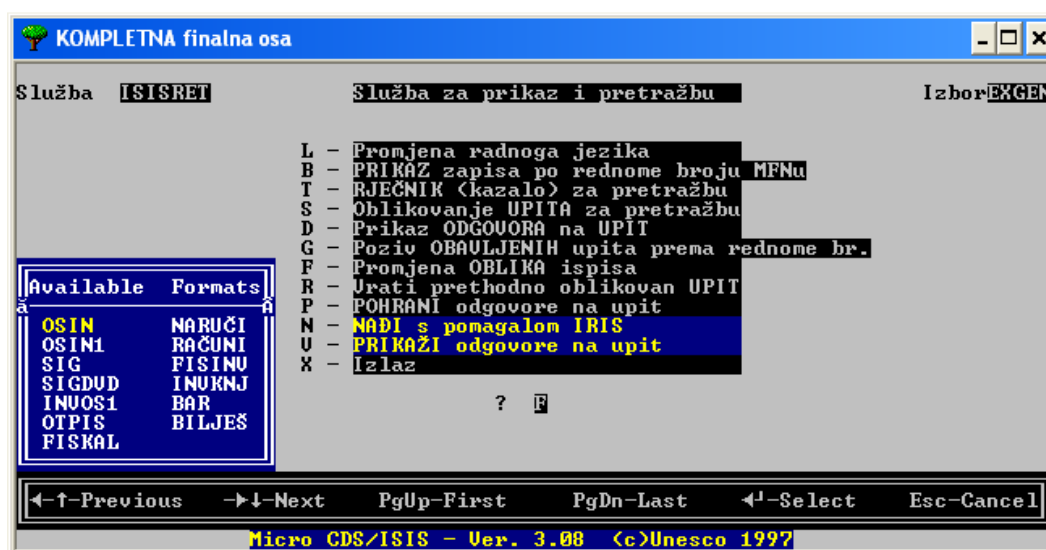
KOMPLETNA finalna osa

Služba ISISRET Služba za prikaz i pretražbu IzborEXGEN

L – Promjena radnoga jezika
B – PRIKAZ zapisa po rednome broju MFNu
T – RJEČNIK (kazalo) za pretražbu
S – Oblikovanje UPITA za pretražbu
D – Prikaz ODGOVORA na UPIT
G – Poziv OBAVLJENIH upita prema rednome br.
F – Promjena OBLIKA ispisa
R – Vrati prethodno oblikovan UPIT
P – POHRANI odgovore na upit
N – NAĐI s pomagalom IRIS
V – PRIKAŽI odgovore na upit
X – Izlaz

? F

Available Formats

| | |
|---|---|
| OSIN | NARUČI |
| OSIN1 | RAČUNI |
| SIG | FISINV |
| SIGDVD | INVKNJ |
| INVOS1 | BAR |
| OTPIS | BILJEŠ |
| FISKAL | |

←↑-Previous →↓-Next PgUp-First PgDn-Last ↵-Select Esc-Cancel

Micro CDS/ISIS – Ver. 3.08 (c)Unesco 1997